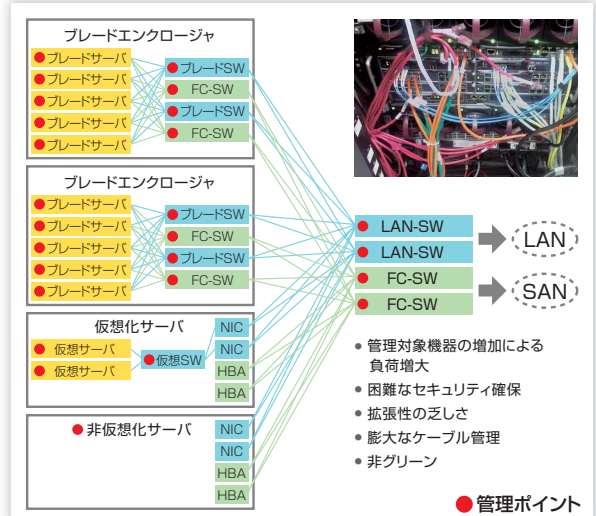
ブレードエンクロージャ

ブレードサーバ
ブレードサーバ
ブレードサーバ
ブレードサーバ
ブレードサーバ

ブレードSW
FC-SW
ブレードSW
FC-SW

ブレードエンクロージャ

ブレードサーバ
ブレードサーバ
ブレードサーバ
ブレードサーバ
ブレードサーバ

ブレードSW
FC-SW
ブレードSW
FC-SW

仮想化サーバ

仮想サーバ
仮想サーバ
仮想SW

NIC
NIC
HBA
HBA

非仮想化サーバ

NIC
NIC
HBA
HBA

LAN-SW
LAN-SW
FC-SW
FC-SW

LAN
SAN

• 管理対象機器の増加による負荷増大
• 困難なセキュリティ確保
• 拡張性の乏しさ
• 膨大なケーブル管理
• 非グリーン

管理ポイント